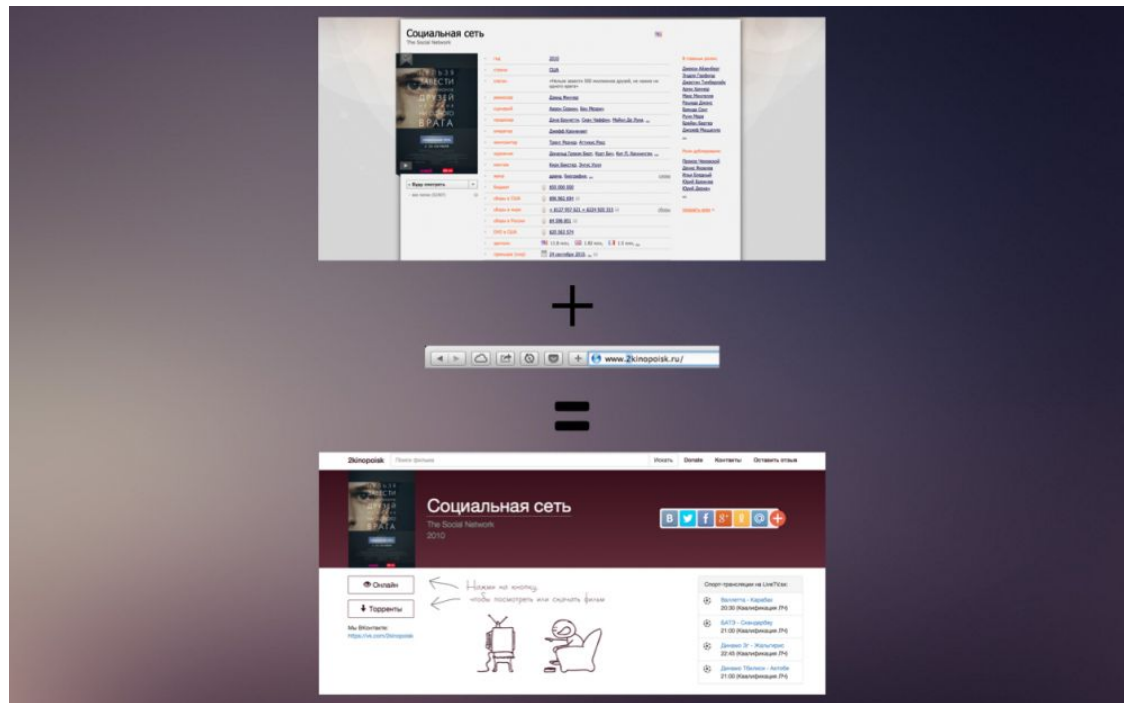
Социальная сеть
The Social Network

+

www.2kinopoisk.ru/

=

2kinopoisk Поиск фильма
Искать Donate Контакты Оставить отзыв

Социальная сеть
The Social Network
2010

Онлайн
Торренты
Мы ВКонтакте:
https://vk.com/2kinopoisk

Нажми на кнопку, чтобы посмотреть или скачать фильм

Спорт-трансляции на LiveTV.sx:
Валлетта - Карабах
20:30 (Квалификация ЛЧ)
БАТЭ - Скандербеу
21:00 (Квалификация ЛЧ)
Динамо Зг - Жальгирис
22:45 (Квалификация ЛЧ)
Динамо Тбилиси - Актобе
21:00 (Квалификация ЛЧ)